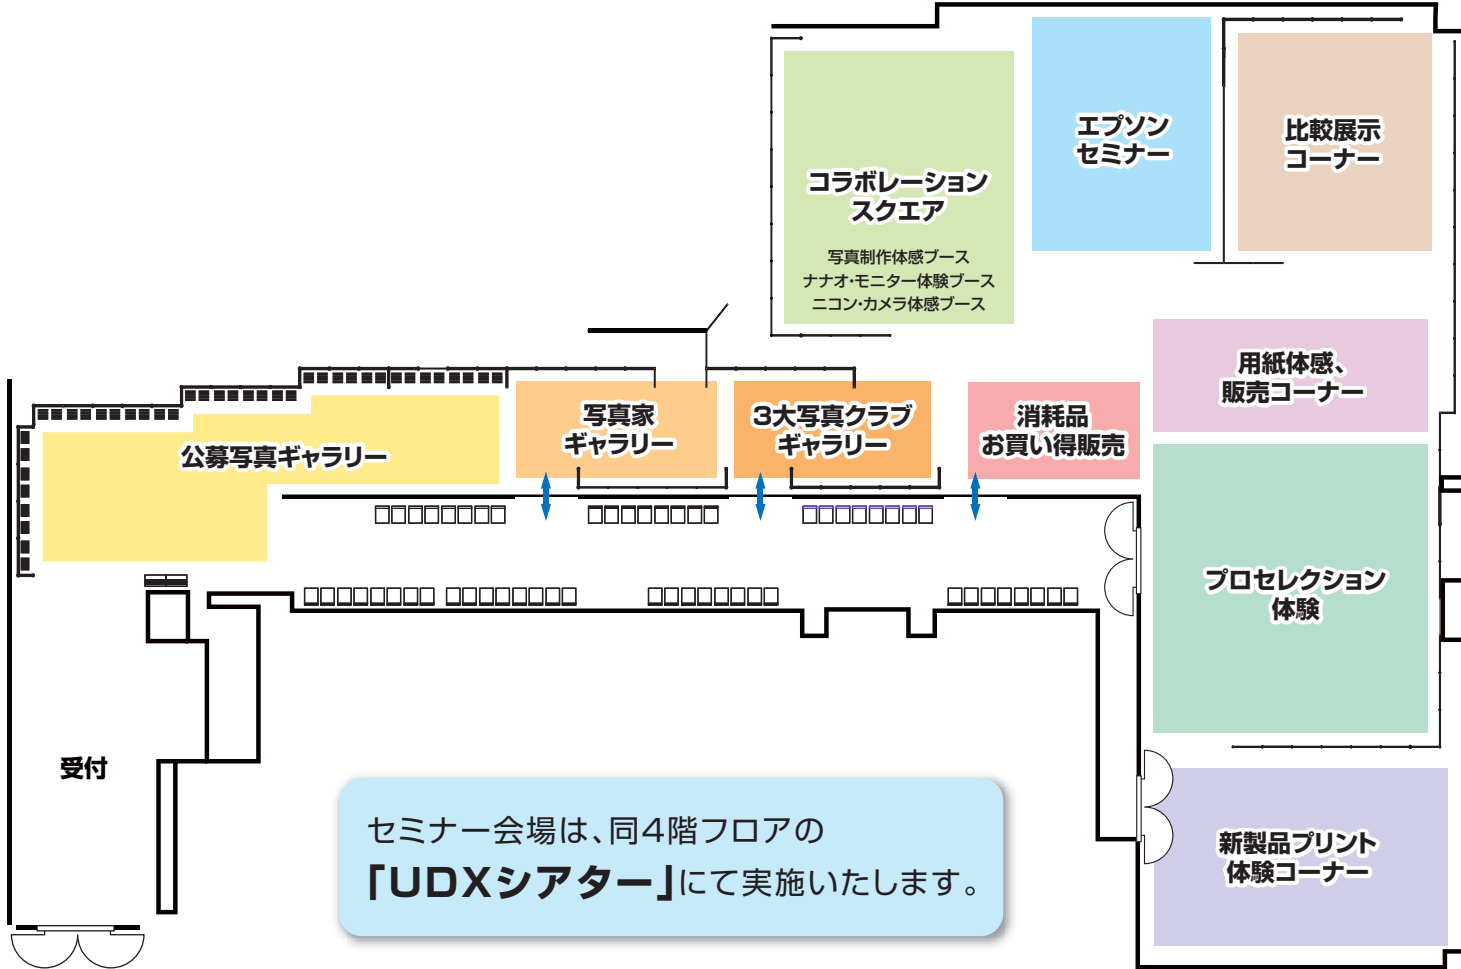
コラボレーション
スクエア

写真制作体感ブース
ナナオ・モニター体験ブース
ニコン・カメラ体感ブース

エプソン
セミナー

比較展示
コーナー

用紙体感、
販売コーナー

公募写真ギャラリー

写真家
ギャラリー

3大写真クラブ
ギャラリー

消耗品
お買い得販売

プロセレクション
体験

受付

新製品プリント
体験コーナー

セミナー会場は、同4階フロアの
「UDXシアター」にて実施いたします。